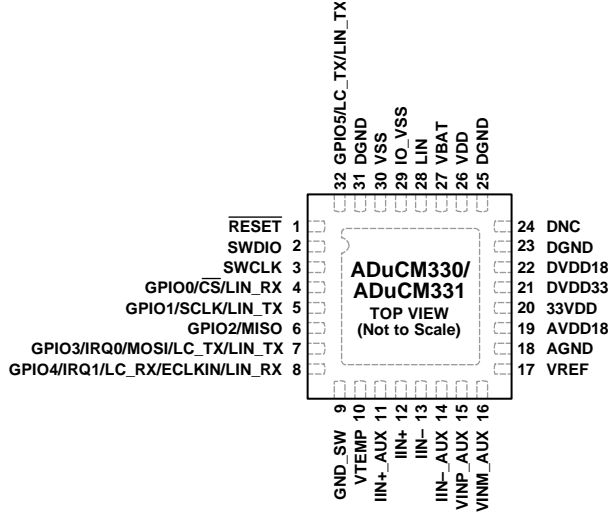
32 GPIO5/LC_TX/LIN_TX
31 DGND
30 VSS
29 IO_VSS
28 LIN
27 VBAT
26 VDD
25 DGND

$\overline{\text{RESET}}$ 1
SWDIO 2
SWCLK 3
GPIO0/$\overline{\text{CS}}$/LIN_RX 4
GPIO1/SCLK/LIN_TX 5
GPIO2/MISO 6
GPIO3/IRQ0/MOSI/LC_TX/LIN_TX 7
GPIO4/IRQ1/LC_RX/ECLKIN/LIN_RX 8

ADuCM330/
ADuCM331
TOP VIEW
(Not to Scale)

24 DNC
23 DGND
22 DVDD18
21 DVDD33
20 33VDD
19 AVDD18
18 AGND
17 VREF

GND_SW 9
VTEMP 10
IIN+_AUX 11
IIN+ 12
IIN– 13
IIN–_AUX 14
VINP_AUX 15
VINM_AUX 16